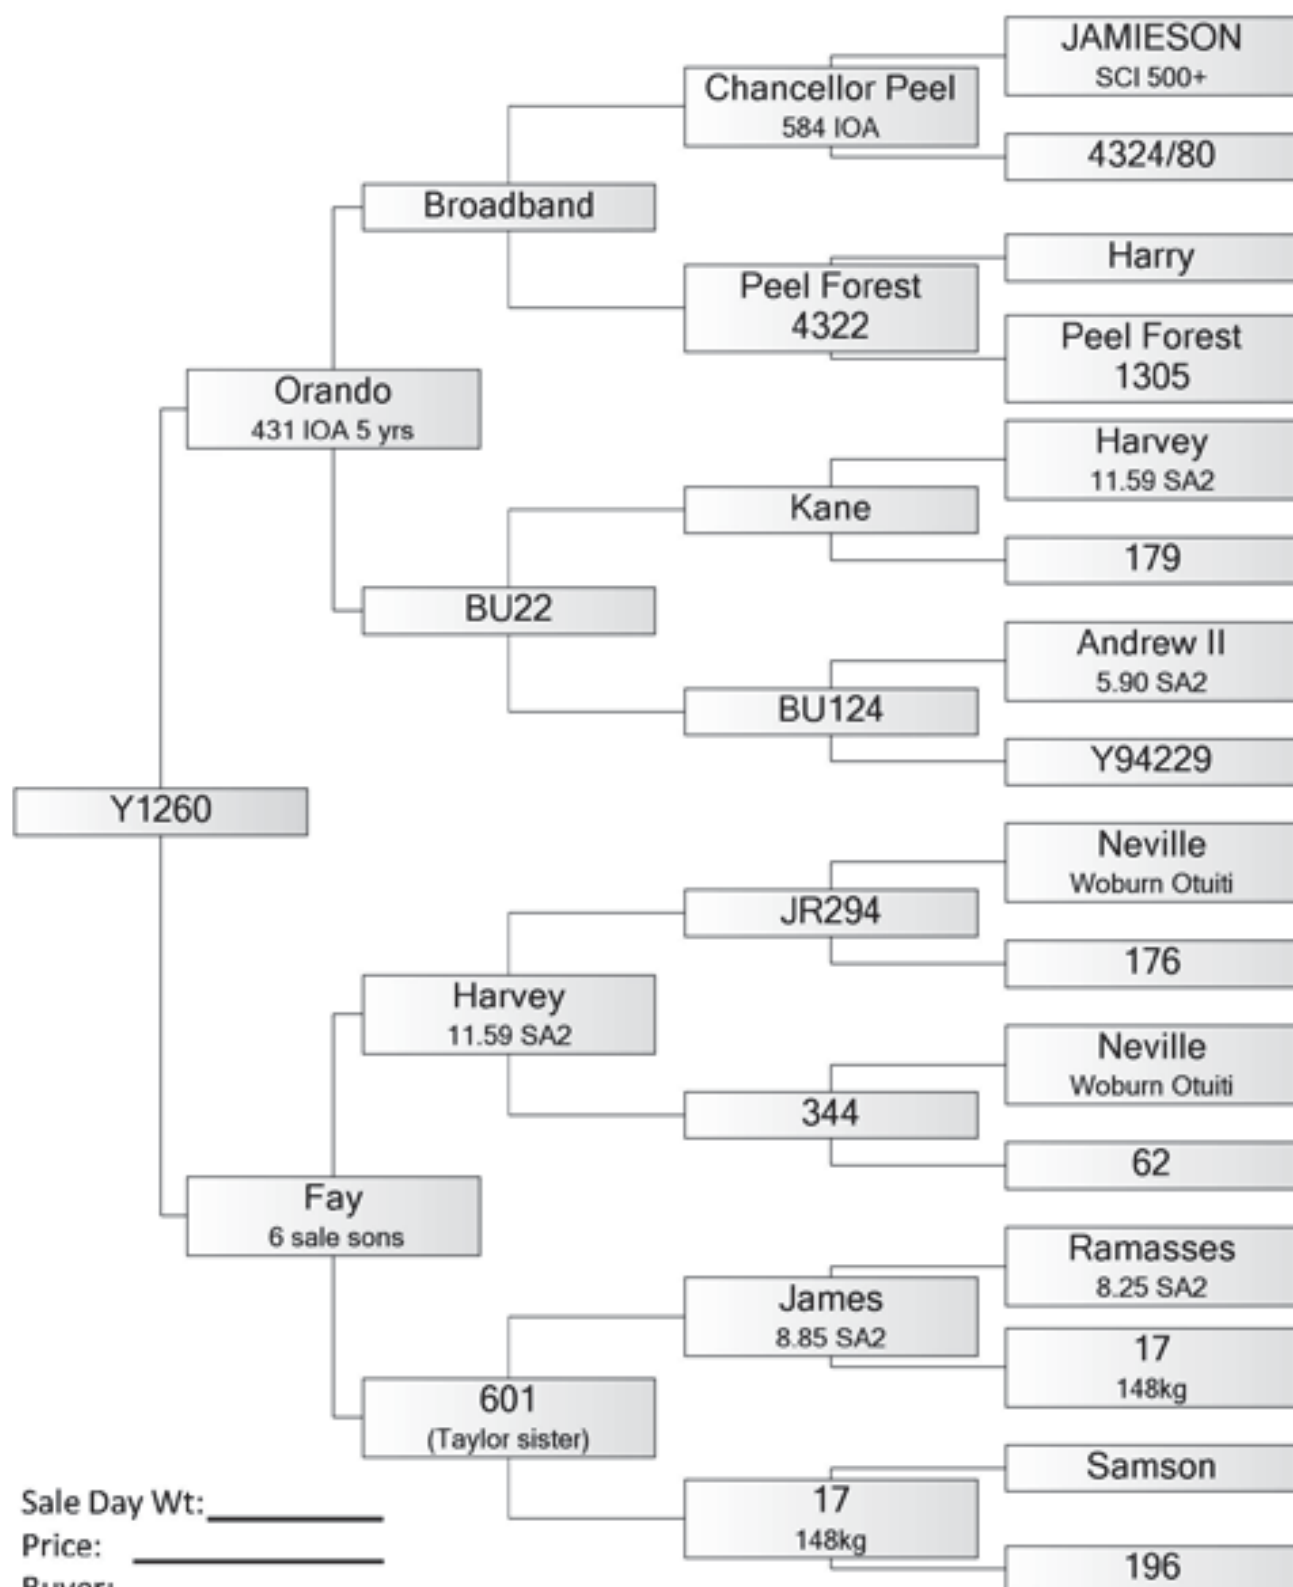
JAMIESON
SCI 500+

Chancellor Peel
584 IOA

4324/80

Broadband

Harry

Peel Forest
4322

Peel Forest
1305

Orando
431 IOA 5 yrs

Harvey
11.59 SA2

Kane

179

BU22

Andrew II
5.90 SA2

BU124

Y94229

Y1260

Neville
Woburn Otuiti

JR294

176

Harvey
11.59 SA2

Neville
Woburn Otuiti

344

62

Fay
6 sale sons

Ramasses
8.25 SA2

James
8.85 SA2

17
148kg

601
(Taylor sister)

Samson

17
148kg

196

Sale Day Wt:

Price:

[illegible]